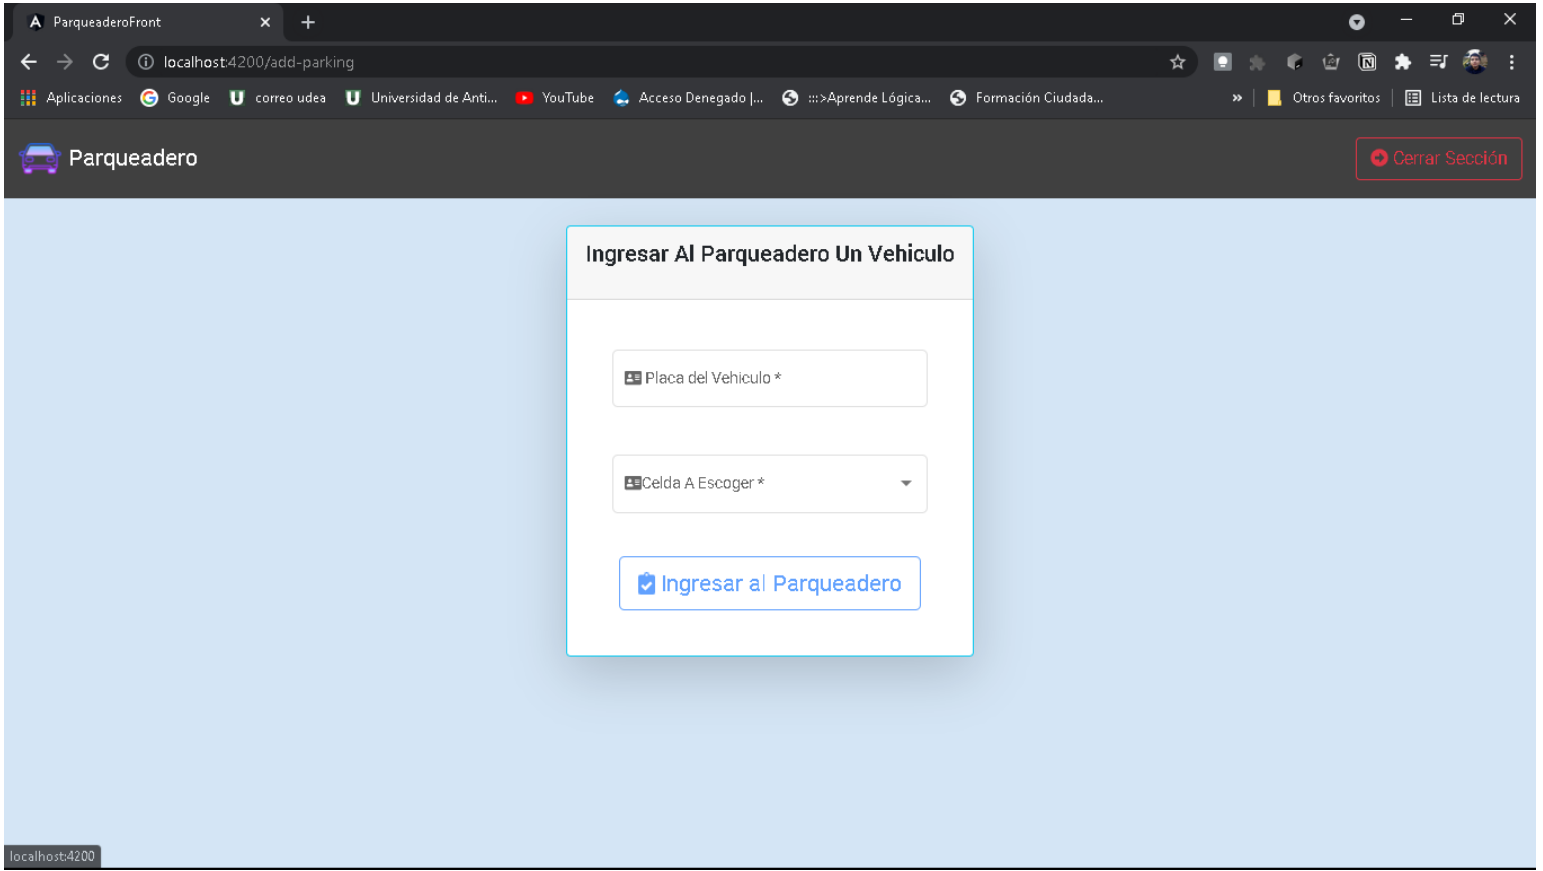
ParqueaderoFront ×

localhost:4200/add-parking

Aplicaciones Google correo udea Universidad de Anti... YouTube Acceso Denegado |... :::>Aprende Lógica... Formación Ciudada... » Otros favoritos Lista de lectura

Parqueadero

Cerrar Sección

Ingresar Al Parqueadero Un Vehiculo

Placa del Vehiculo *

Celda A Escoger *

Ingresar al Parqueadero

localhost:4200